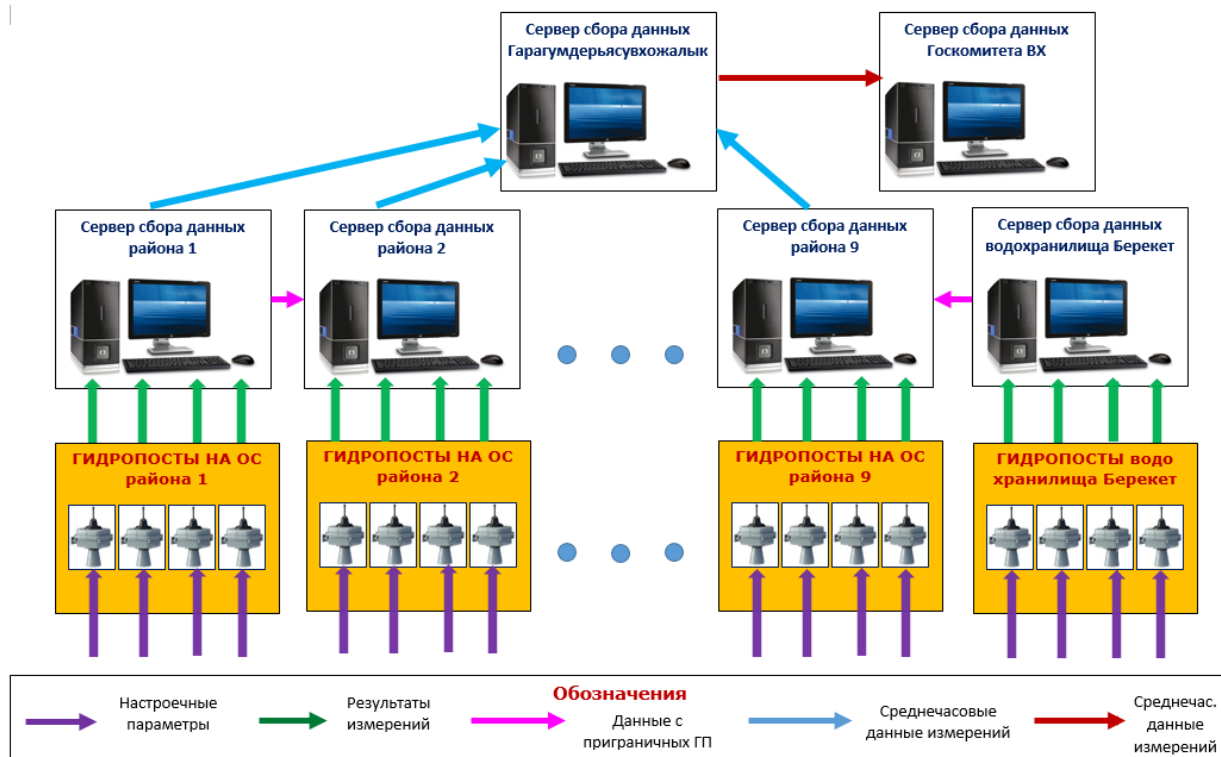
Сервер сбора данных Гарагумдерьясувхожалык

Сервер сбора данных Госкомитета ВХ

Сервер сбора данных района 1

Сервер сбора данных района 2

Сервер сбора данных района 9

Сервер сбора данных водохранилища Берекет

ГИДРОПОСТЫ НА ОС района 1

ГИДРОПОСТЫ НА ОС района 2

ГИДРОПОСТЫ НА ОС района 9

ГИДРОПОСТЫ водо хранилища Берекет

Обозначения

Настроечные параметры

Результаты измерений

Данные с приграничных ГП

Среднечасовые данные измерений

Среднечас. данные измерений